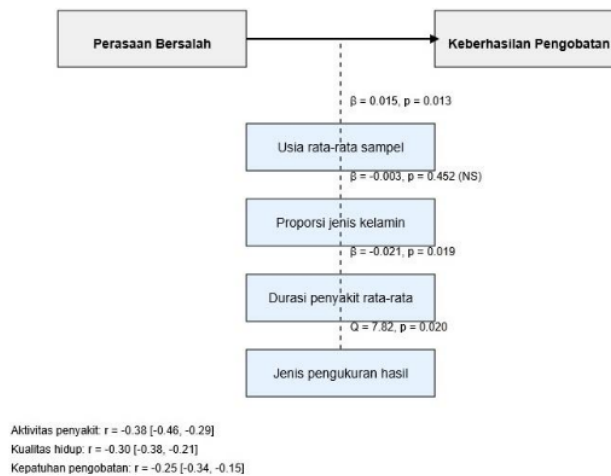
Perasaan Bersalah

Keberhasilan Pengobatan

β = 0.015, p = 0.013

Usia rata-rata sampel

β = -0.003, p = 0.452 (NS)

Proporsi jenis kelamin

β = -0.021, p = 0.019

Durasi penyakit rata-rata

Q = 7.82, p = 0.020

Jenis pengukuran hasil

Aktivitas penyakit: r = -0.38 [-0.46, -0.29]
Kualitas hidup: r = -0.30 [-0.38, -0.21]
Kepatuhan pengobatan: r = -0.25 [-0.34, -0.15]